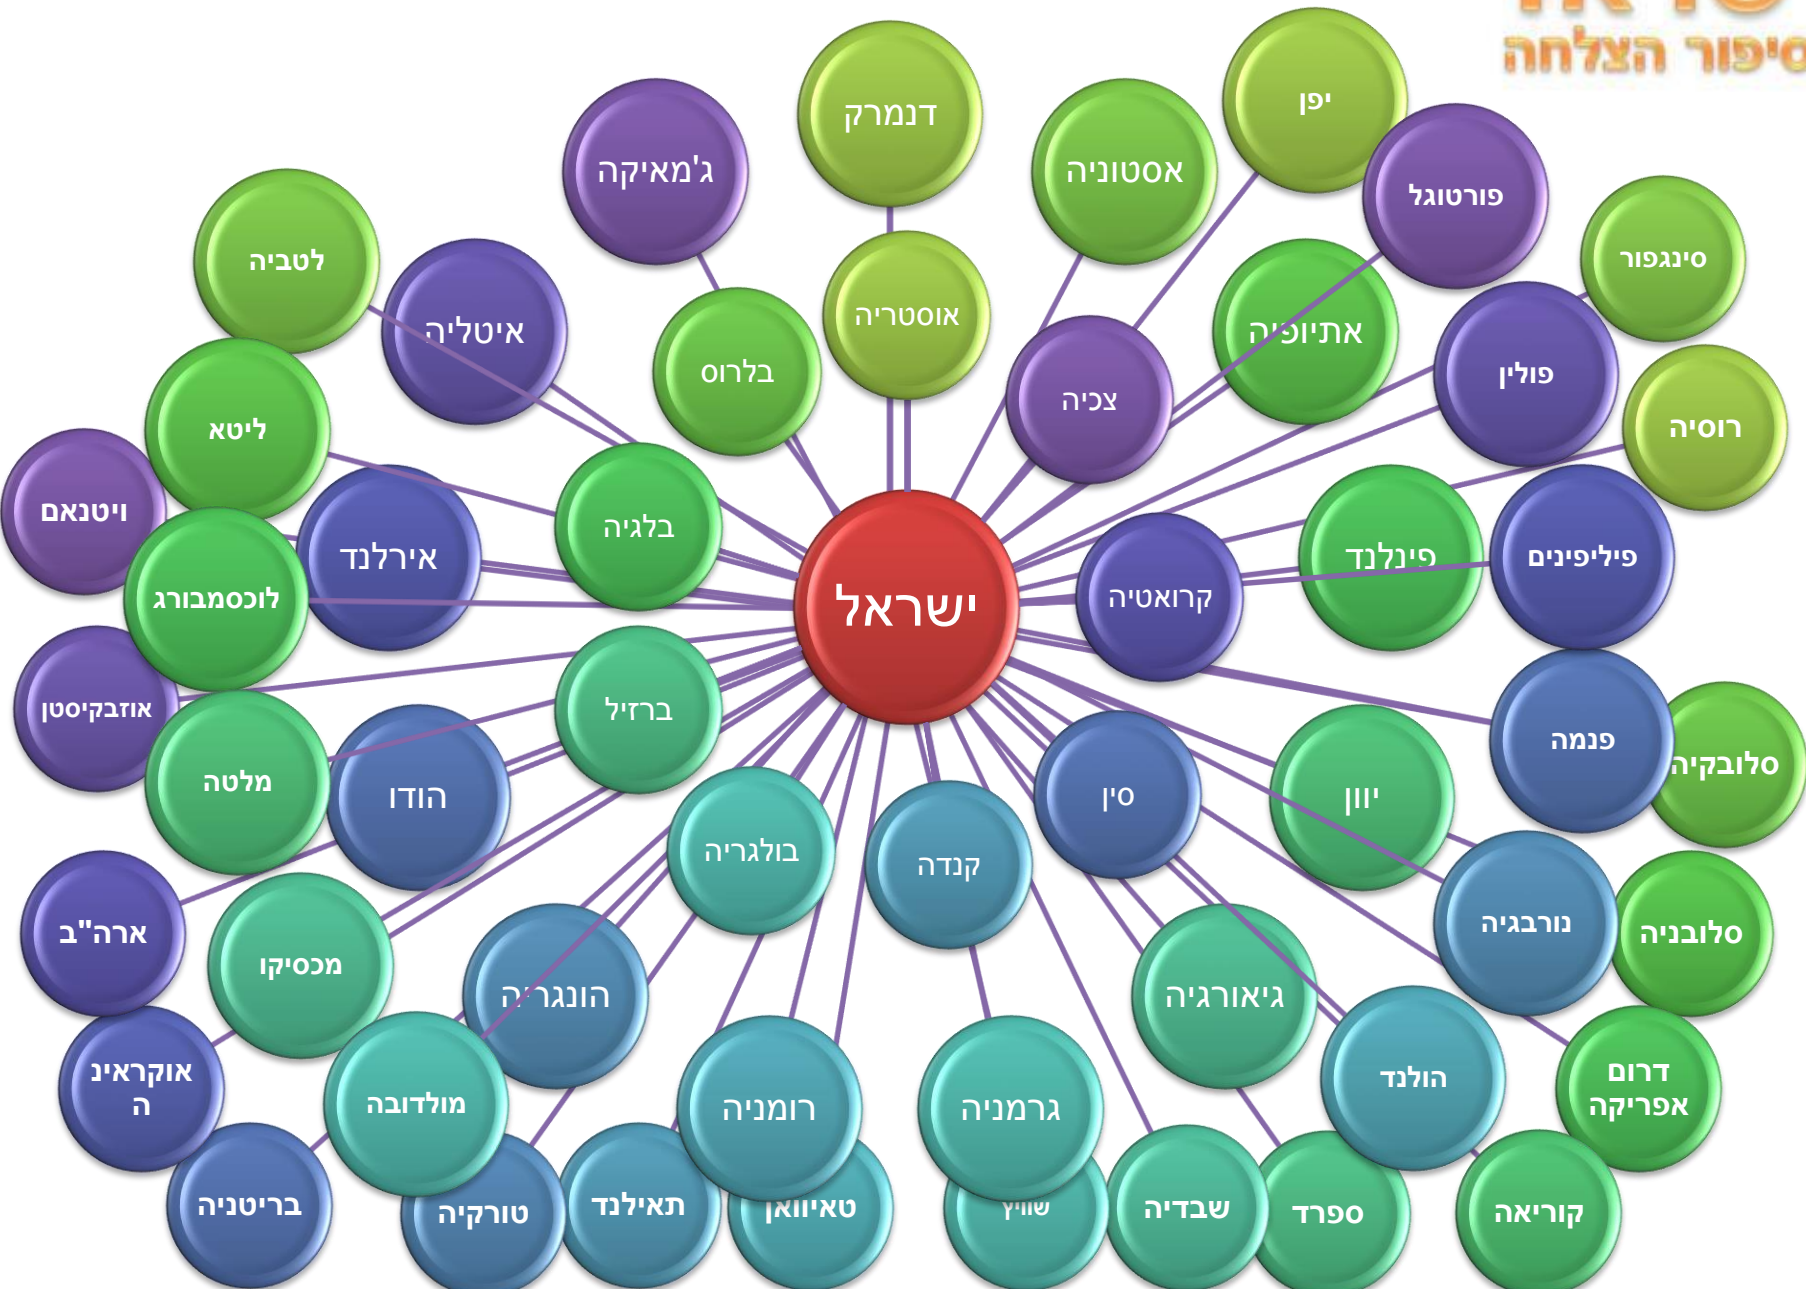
סיפור הצלחה

ישראל

דנמרק
ג'מאיקה
אסטוניה
יפן
פורטוגל
סינגפור
לטביה
איטליה
אוסטריה
בלרוס
צכיה
אתיופיה
פולין
רוסיה
ליטא
ויטנאם
בלגיה
אירלנד
לוכסמבורג
קרואטיה
פינלנד
פיליפינים
אוזבקיסטן
ברזיל
מלטה
הודו
פנמה
סלובקיה
סין
יוון
בולגריה
קנדה
ארה"ב
מכסיקו
הונגריה
גיאורגיה
נורבגיה
סלובניה
אוקראינה
מולדובה
רומניה
גרמניה
הולנד
דרום אפריקה
בריטניה
טורקיה
תאילנד
טאיוואן
שוויץ
שבדיה
ספרד
קוריאה